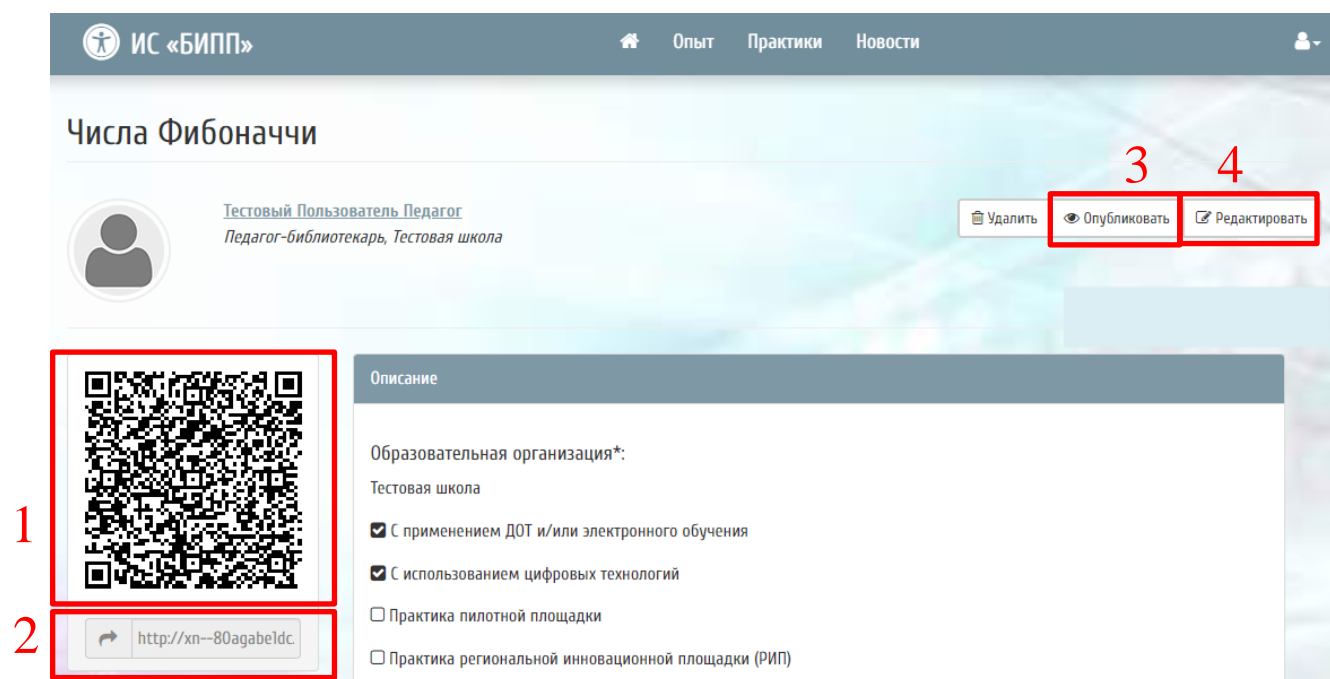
ИС «БИПП»

Опыт Практики Новости

Числа Фибоначчи

3 4

Тестовый Пользователь Педагог
Педагог-библиотекарь, Тестовая школа

Удалить Опубликовать Редактировать

1

2

http://xn--80agabe1dc.

Описание

Образовательная организация*:
Тестовая школа

С применением ДОТ и/или электронного обучения

С использованием цифровых технологий

Практика пилотной площадки

Практика региональной инновационной площадки (РИП)